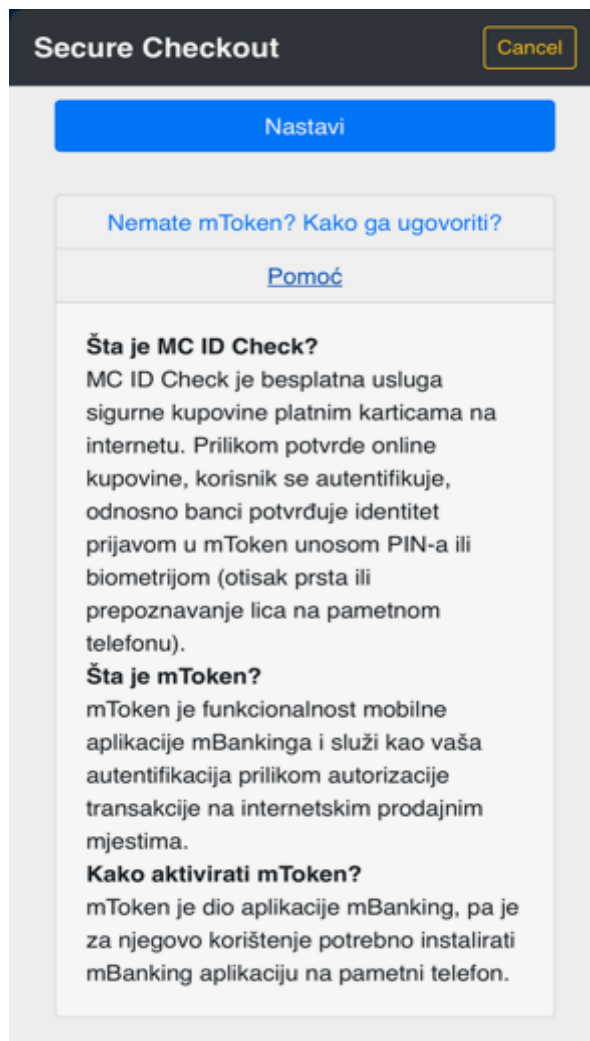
Secure Checkout

Cancel

Nastavi

Nemate mToken? Kako ga ugovoriti?

Pomoć

**Šta je MC ID Check?**
MC ID Check je besplatna usluga sigurne kupovine platnim karticama na internetu. Prilikom potvrde online kupovine, korisnik se autentifikuje, odnosno banci potvrđuje identitet prijavom u mToken unosom PIN-a ili biometrijom (otisak prsta ili prepoznavanje lica na pametnom telefonu).
**Šta je mToken?**
mToken je funkcionalnost mobilne aplikacije mBankinga i služi kao vaša autentifikacija prilikom autorizacije transakcije na internetskim prodajnim mjestima.
**Kako aktivirati mToken?**
mToken je dio aplikacije mBanking, pa je za njegovo korištenje potrebno instalirati mBanking aplikaciju na pametni telefon.